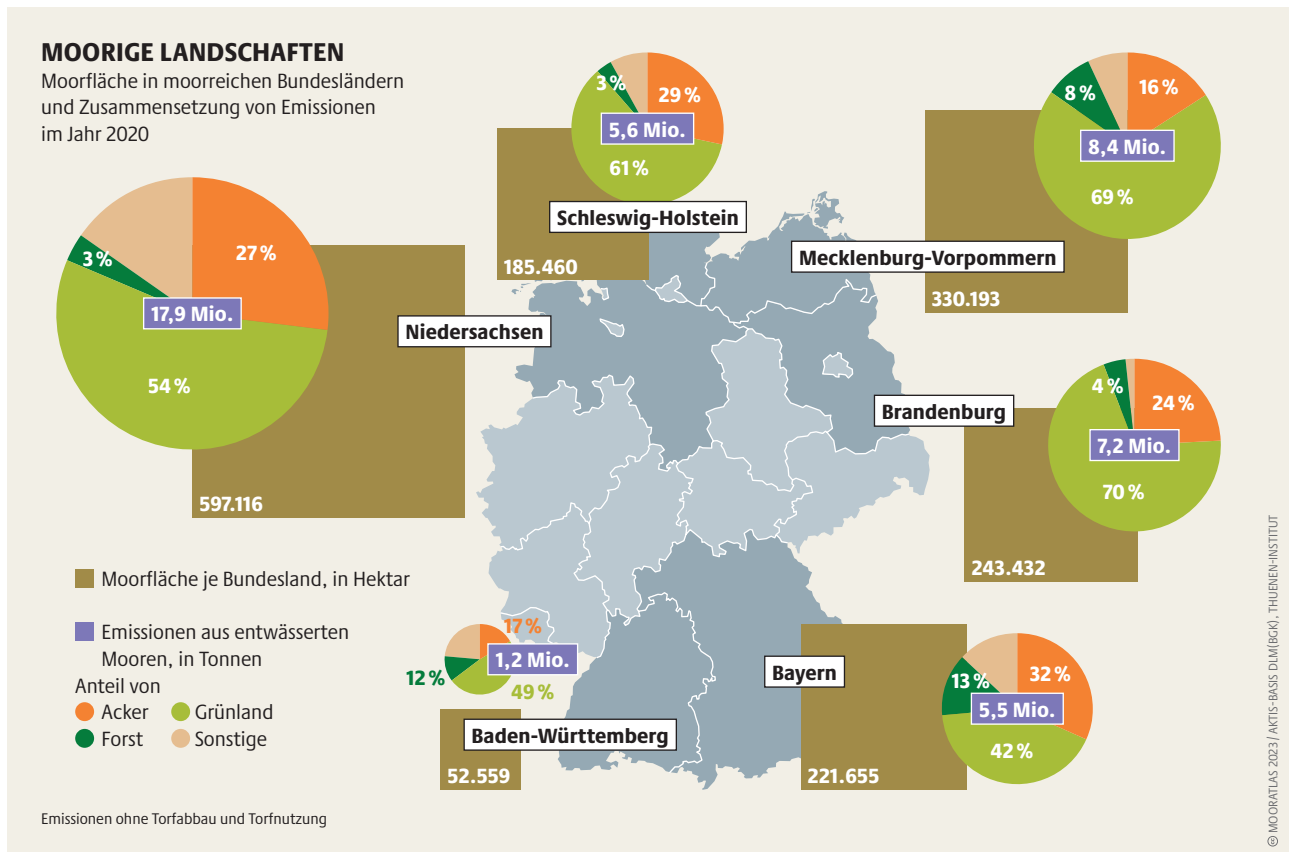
MOORIGE LANDSCHAFTEN
Moorfläche in moorreichen Bundesländern und Zusammensetzung von Emissionen im Jahr 2020

27 %
3 %
17,9 Mio.
54 %
Niedersachsen
597.116

3 %
29 %
5,6 Mio.
61 %
Schleswig-Holstein
185.460

8 %
16 %
8,4 Mio.
69 %
Mecklenburg-Vorpommern
330.193

4 %
24 %
7,2 Mio.
70 %
Brandenburg
243.432

Moorfläche je Bundesland, in Hektar

Emissionen aus entwässerten Mooren, in Tonnen

Anteil von
Acker
Grünland
Forst
Sonstige

17 %
1,2 Mio.
12 %
49 %
Baden-Württemberg
52.559

Bayern
13 %
32 %
5,5 Mio.
42 %
221.655

Emissionen ohne Torfabbau und Torfnutzung

© MOORATLAS 2023 / AKTIS-BASIS DLM(BGK), THUENEN-INSTITUT